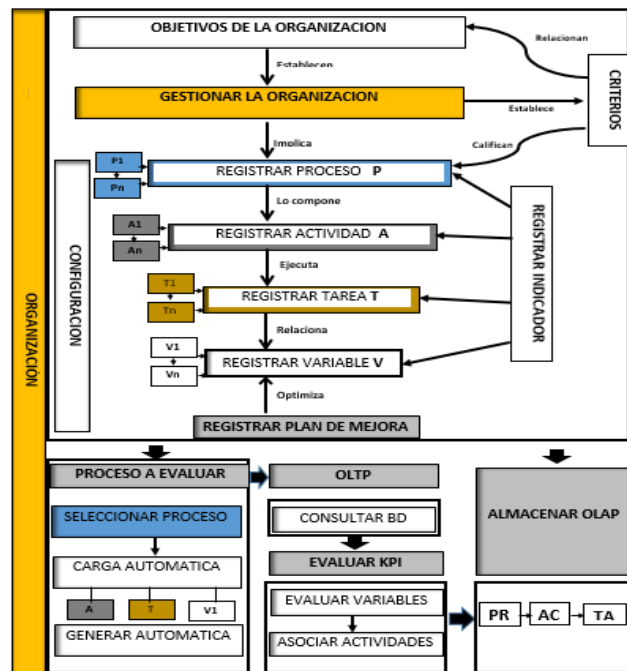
ORGANIZACION

OBJETIVOS DE LA ORGANIZACION

Establecen

Relacionan

CRITERIOS

GESTIONAR LA ORGANIZACION

Establece

Implica

Califican

P1

Pn

REGISTRAR PROCESO P

CONFIGURACION

Lo compone

A1

An

REGISTRAR ACTIVIDAD A

REGISTRAR INDICADOR

Ejecuta

T1

Tn

REGISTRAR TAREA T

Relaciona

V1

Vn

REGISTRAR VARIABLE V

Optimiza

REGISTRAR PLAN DE MEJORA

PROCESO A EVALUAR

OLTP

ALMACENAR OLAP

SELECCIONAR PROCESO

CONSULTAR BD

CARGA AUTOMATICA

EVALUAR KPI

A

T

V1

EVALUAR VARIABLES

GENERAR AUTOMATICA

ASOCIAR ACTIVIDADES

PR

AC

TA